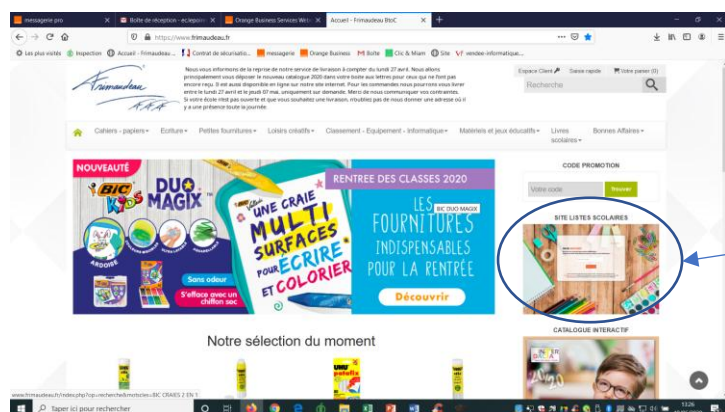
messagerie pro | Boîte de réception - eclepoin | Orange Business Services Web | Accueil - Frimaudeau BtoC | +

https://www.frimaudeau.fr

Les plus visités | Inspection | Accueil - Frimaudeau... | Contrat de sécurisatio... | messagerie | Orange Business | Boîte | Clic & Miam | Site | vendee-informatique...

Frimaudeau

Nous vous informons de la reprise de notre service de livraison à compter du lundi 27 avril. Nous allons principalement vous déposer le nouveau catalogue 2020 dans votre boite aux lettres pour ceux qui ne l'ont pas encore reçu. Il est aussi disponible en ligne sur notre site internet. Pour les commandes nous pourrons vous livrer entre le lundi 27 avril et le jeudi 07 mai, uniquement sur demande. Merci de nous communiquer vos contraintes. Si votre école n'est pas ouverte et que vous souhaitez une livraison, n'oubliez pas de nous donner une adresse où il y a une présence toute la journée.

Espace Client | Saisie rapide | Votre panier (0)

Recherche

Cahiers - papiers | Ecriture | Petites fournitures | Loisirs créatifs | Classement - Equipement - Informatique | Matériels et jeux éducatifs | Livres scolaires | Bonnes Affaires

NOUVEAUTÉ
BIC KIDS DUO MAGIX
ARDOISE
UNE CRAIE MULTI SURFACES POUR ÉCRIRE ET COLORIER
Sans odeur
S'efface avec un chiffon sec

RENTREE DES CLASSES 2020
BIC DUO MAGIX
LES FOURNITURES INDISPENSABLES POUR LA RENTRÉE
Découvrir

CODE PROMOTION
Votre code | Trouver

SITE LISTES SCOLAIRES

CATALOGUE INTERACTIF

Notre sélection du moment

www.frimaudeau.fr/index.php?cpi=recherche&motscles=BIC CRAIES 2 EN 1

Taper ici pour rechercher

13:26